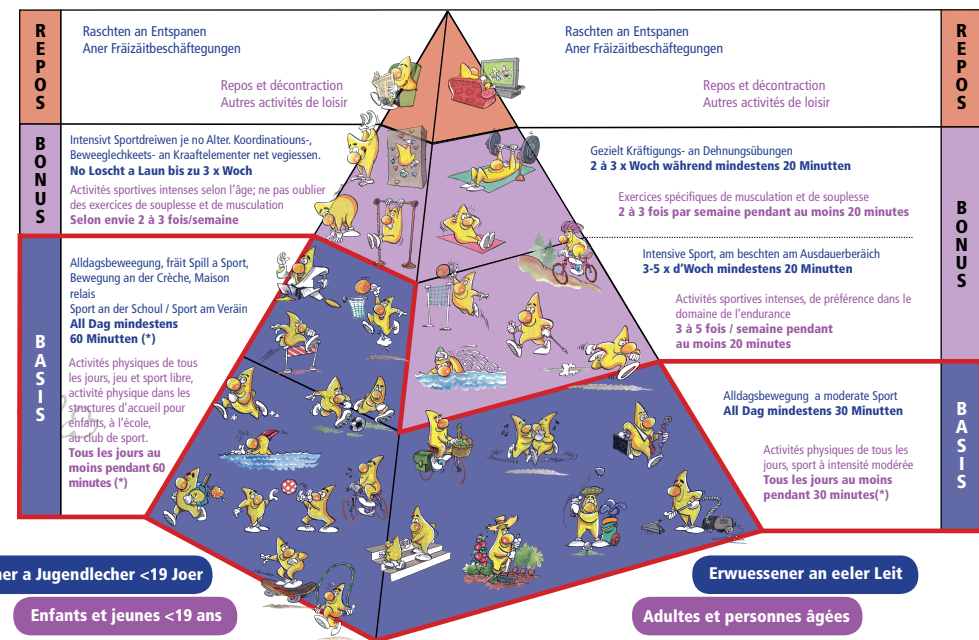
REPOS

Raschten an Entspanen
Aner Fräizäitbeschäftegungen

Repos et décontraction
Autres activités de loisir

BONUS

Intensivt Sportdreiwen je no Alter. Koordinatiouns-, Beweeglechkeets- an Kraaftelementer net vergiessen.
No Loscht a Laun bis zu 3 x Woch

Activités sportives intenses selon l'âge; ne pas oublier des exercices de souplesse et de musculation
Selon envie 2 à 3 fois/semaine

BASIS

Alldagsbeweegung, fräit Spill a Sport, Bewegung an der Crèche, Maison relais
Sport an der Schoul / Sport am Veräin
All Dag mindestens 60 Minutten (*)

Activités physiques de tous les jours, jeu et sport libre, activité physique dans les structures d'accueil pour enfants, à l'école, au club de sport.
Tous les jours au moins pendant 60 minutes (*)

Raschten an Entspanen
Aner Fräizäitbeschäftegungen

Repos et décontraction
Autres activités de loisir

REPOS

Gezielt Kräftigungs- an Dehnungsübungen
2 à 3 x Woch während mindestens 20 Minutten

Exercices spécifiques de musculation et de souplesse
2 à 3 fois par semaine pendant au moins 20 minutes

Intensive Sport, am beschten am Ausdauerberäich
3-5 x d'Woch mindestens 20 Minutten

Activités sportives intenses, de préférence dans le domaine de l'endurance
3 à 5 fois / semaine pendant au moins 20 minutes

BONUS

Alldagsbewegung a moderate Sport
All Dag mindestens 30 Minutten

Activités physiques de tous les jours, sport à intensité modérée
Tous les jours au moins pendant 30 minutes(*)

BASIS

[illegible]ner a Jugendlecher <19 Joer

Enfants et jeunes <19 ans

Erwuessener an eeler Leit

Adultes et personnes âgées